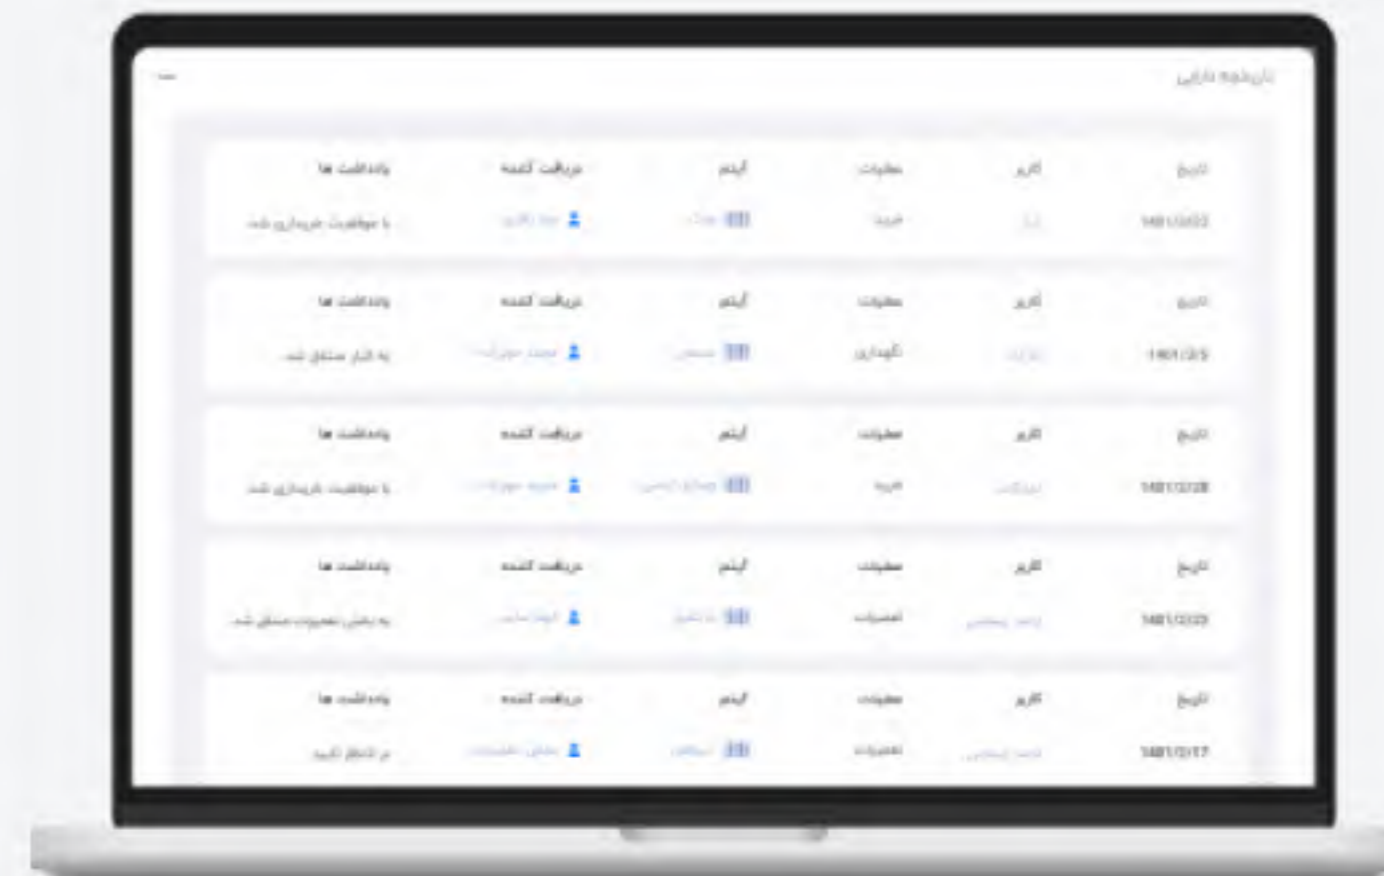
تاریخچه دارایی

| تاریخ | کاربر | عملیات | آیتم | دریافت کننده | یادداشت ها |
|---|---|---|---|---|---|
| 1401/12/22 | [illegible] | خرید | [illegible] | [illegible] | با موفقیت خریداری شد. |

| تاریخ | کاربر | عملیات | آیتم | دریافت کننده | یادداشت ها |
|---|---|---|---|---|---|
| 1401/12/5 | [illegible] | نگهداری | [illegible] | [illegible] | به انبار منتقل شد. |

| تاریخ | کاربر | عملیات | آیتم | دریافت کننده | یادداشت ها |
|---|---|---|---|---|---|
| 1401/12/28 | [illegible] | خرید | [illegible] | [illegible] | با موفقیت خریداری شد. |

| تاریخ | کاربر | عملیات | آیتم | دریافت کننده | یادداشت ها |
|---|---|---|---|---|---|
| 1401/12/23 | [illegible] | تعمیرات | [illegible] | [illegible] | به بخش تعمیرات منتقل شد. |

| تاریخ | کاربر | عملیات | آیتم | دریافت کننده | یادداشت ها |
|---|---|---|---|---|---|
| 1401/12/17 | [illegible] | تعمیرات | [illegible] | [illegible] | در انتظار تایید |